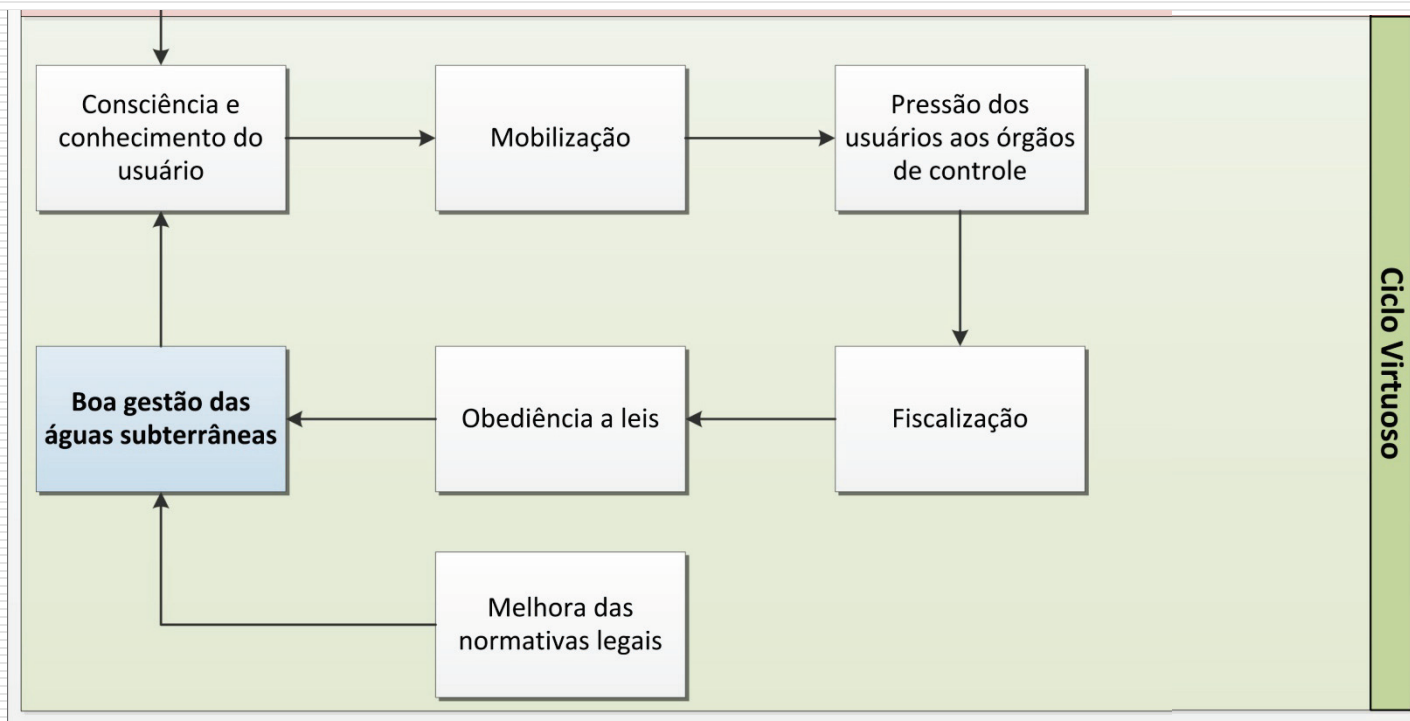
Consciência e conhecimento do usuário

Mobilização

Pressão dos usuários aos órgãos de controle

Ciclo Virtuoso

Boa gestão das águas subterrâneas

Obediência a leis

Fiscalização

Melhora das normativas legais